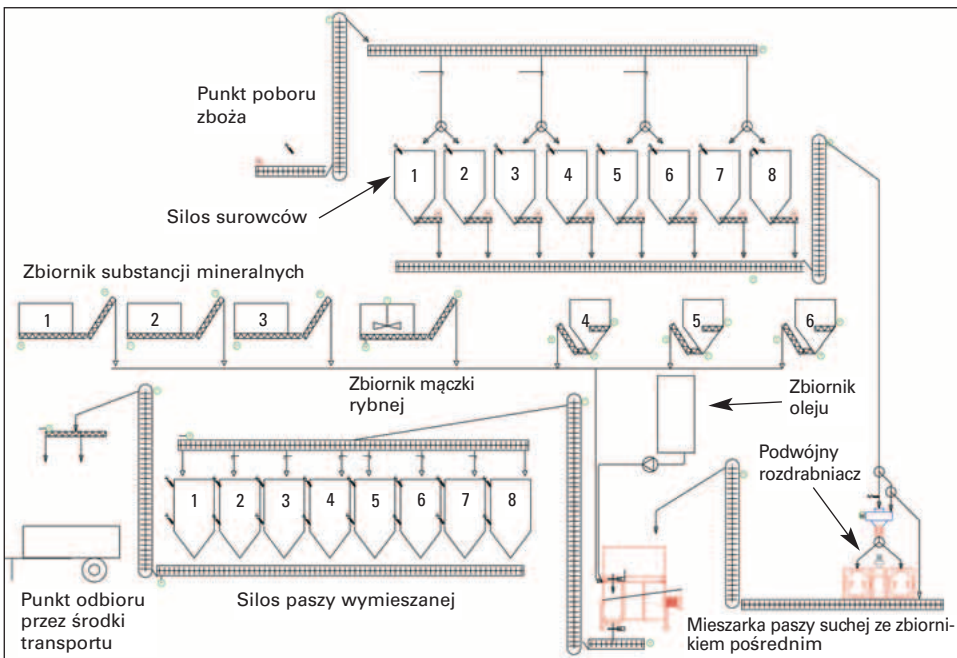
Punkt poboru zboża

Silos surowców

1 2 3 4 5 6 7 8

Zbiornik substancji mineralnych

1 2 3

4 5 6

Zbiornik mączki rybnej

Zbiornik oleju

Podwójny rozdrabniacz

1 2 3 4 5 6 7 8

Punkt odbioru przez środki transportu

Silos paszy wymieszanej

Mieszarka paszy suchej ze zbiornikiem pośrednim